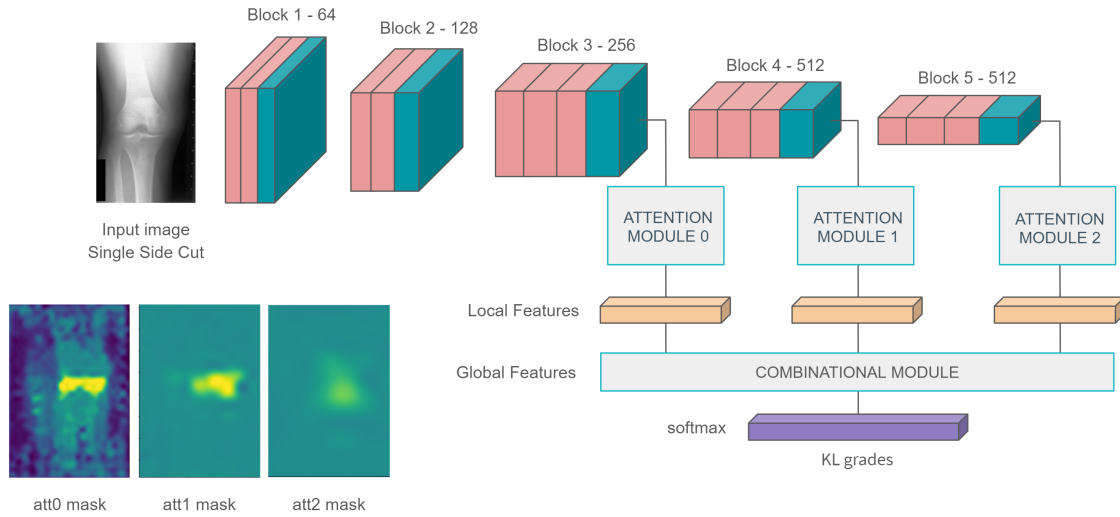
Block 1 - 64

Block 2 - 128

Block 3 - 256

Block 4 - 512

Block 5 - 512

Input image
Single Side Cut

ATTENTION MODULE 0

ATTENTION MODULE 1

ATTENTION MODULE 2

Local Features

Global Features

COMBINATIONAL MODULE

softmax

KL grades

att0 mask

att1 mask

att2 mask